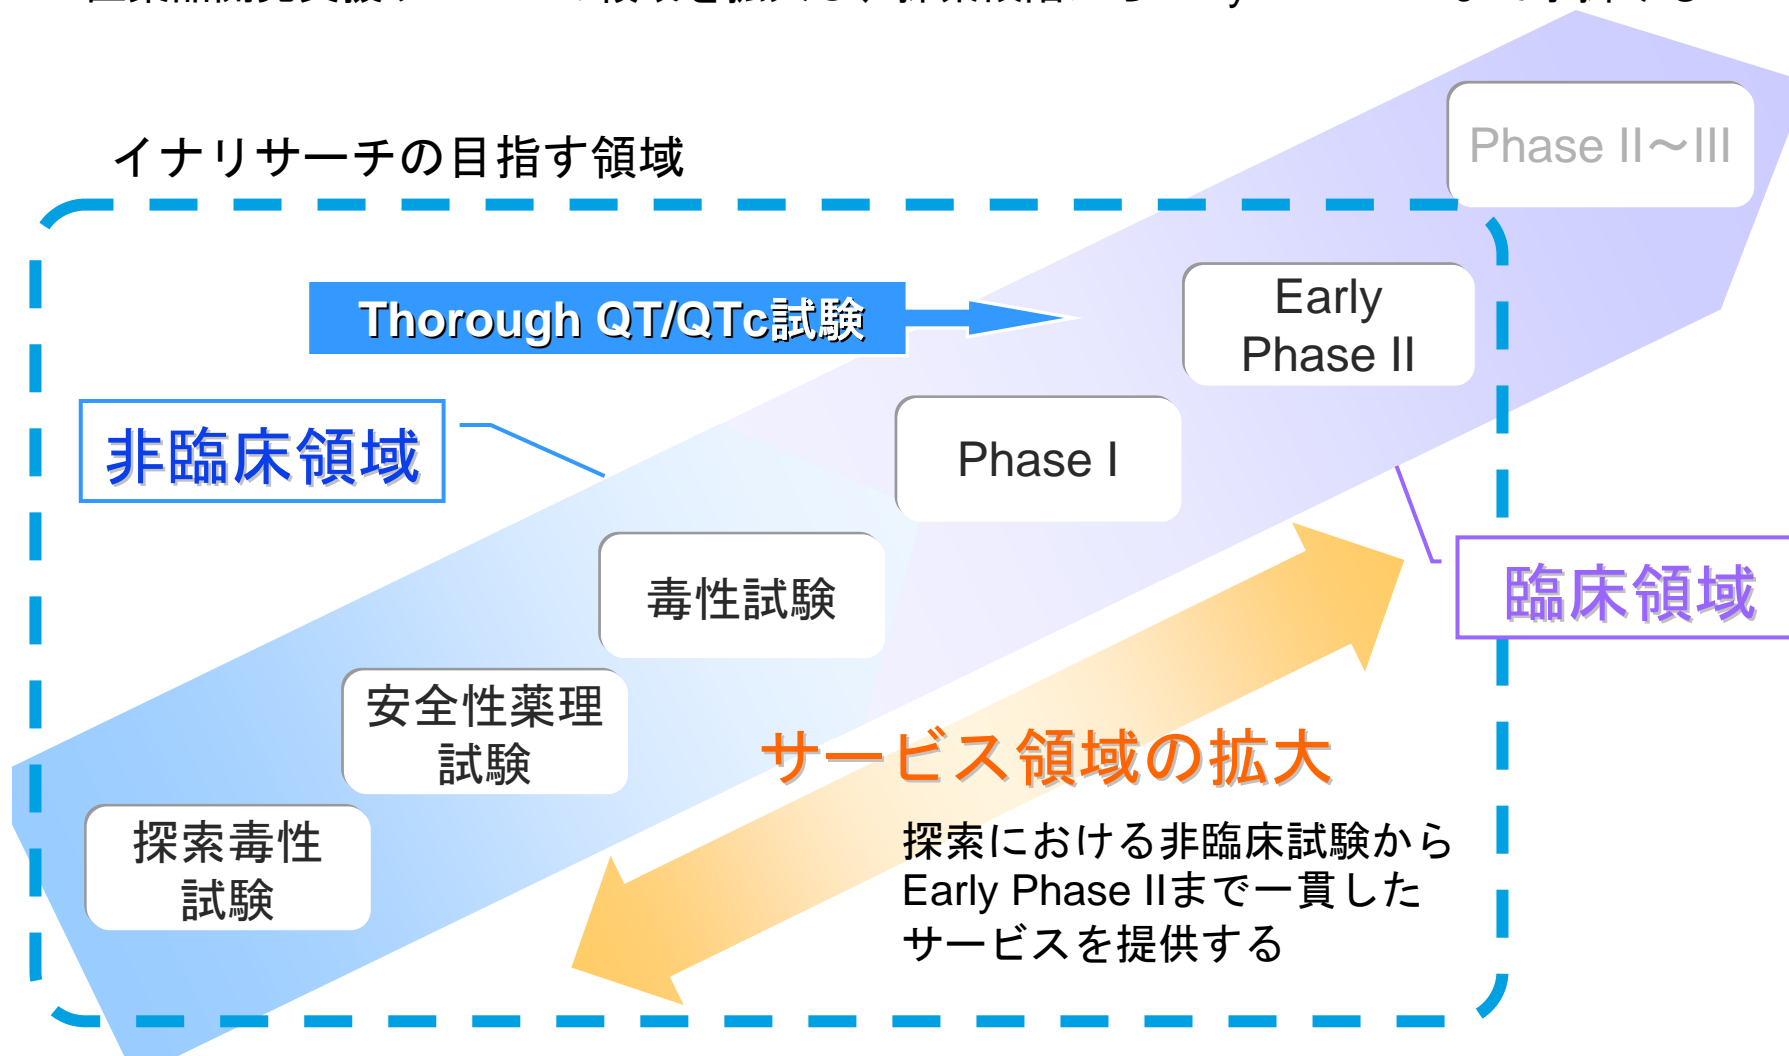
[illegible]

Phase II～III

イナリサーチの目指す領域

Thorough QT/QTc試験

Early Phase II

非臨床領域

Phase I

臨床領域

毒性試験

安全性薬理試験

サービス領域の拡大

探索毒性試験

探索における非臨床試験から Early Phase IIまで一貫したサービスを提供する